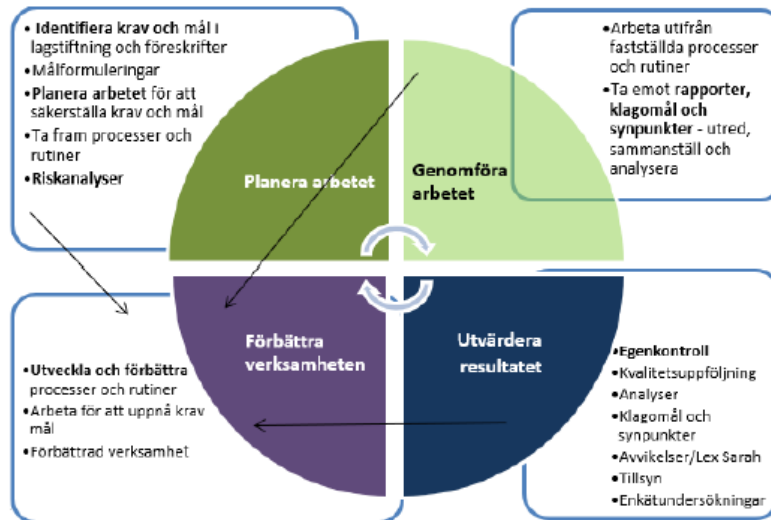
• Identifiera krav och mål i lagstiftning och föreskrifter
• Målformuleringar
• Planera arbetet för att säkerställa krav och mål
• Ta fram processer och rutiner
• Riskanalyser

• Arbeta utifrån fastställda processer och rutiner
• Ta emot rapporter, klagomål och synpunkter - utred, sammanställ och analysera

Planera arbetet

Genomföra arbetet

Förbättra verksamheten

Utvärdera resultatet

• Utveckla och förbättra processer och rutiner
• Arbeta för att uppnå krav mål
• Förbättrad verksamhet

• Egenkontroll
• Kvalitetsuppföljning
• Analyser
• Klagomål och synpunkter
• Avvikelser/Lex Sarah
• Tillsyn
• Enkätundersökningar